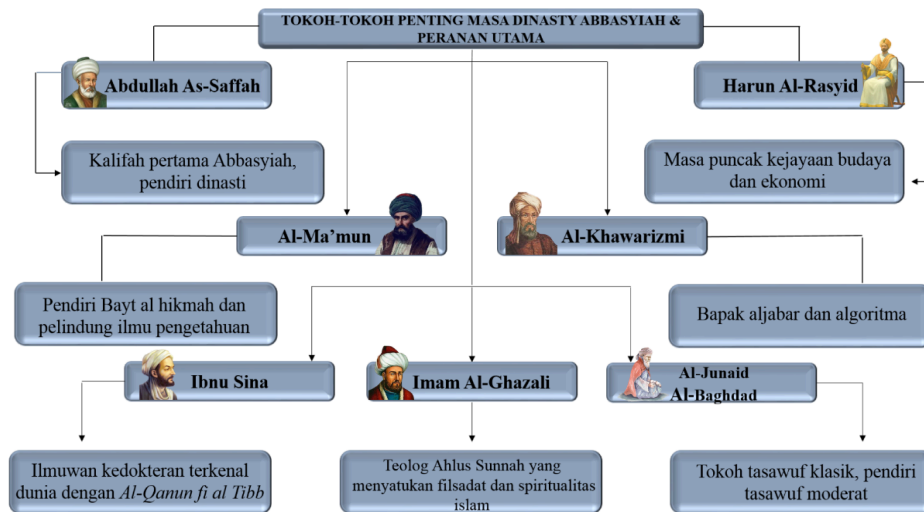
TOKOH-TOKOH PENTING MASA DINASTY ABBASYIAH & PERANAN UTAMA

Abdullah As-Saffah

Harun Al-Rasyid

Kalifah pertama Abbasyiah, pendiri dinasti

Masa puncak kejayaan budaya dan ekonomi

Al-Ma'mun

Al-Khawarizmi

Pendiri Bayt al hikmah dan pelindung ilmu pengetahuan

Bapak aljabar dan algoritma

Ibnu Sina

Imam Al-Ghazali

Al-Junaid Al-Baghdad

Ilmuwan kedokteran terkenal dunia dengan *Al-Qanun fi al Tibb*

Teolog Ahlus Sunnah yang menyatukan filsadat dan spiritualitas islam

Tokoh tasawuf klasik, pendiri tasawuf moderat